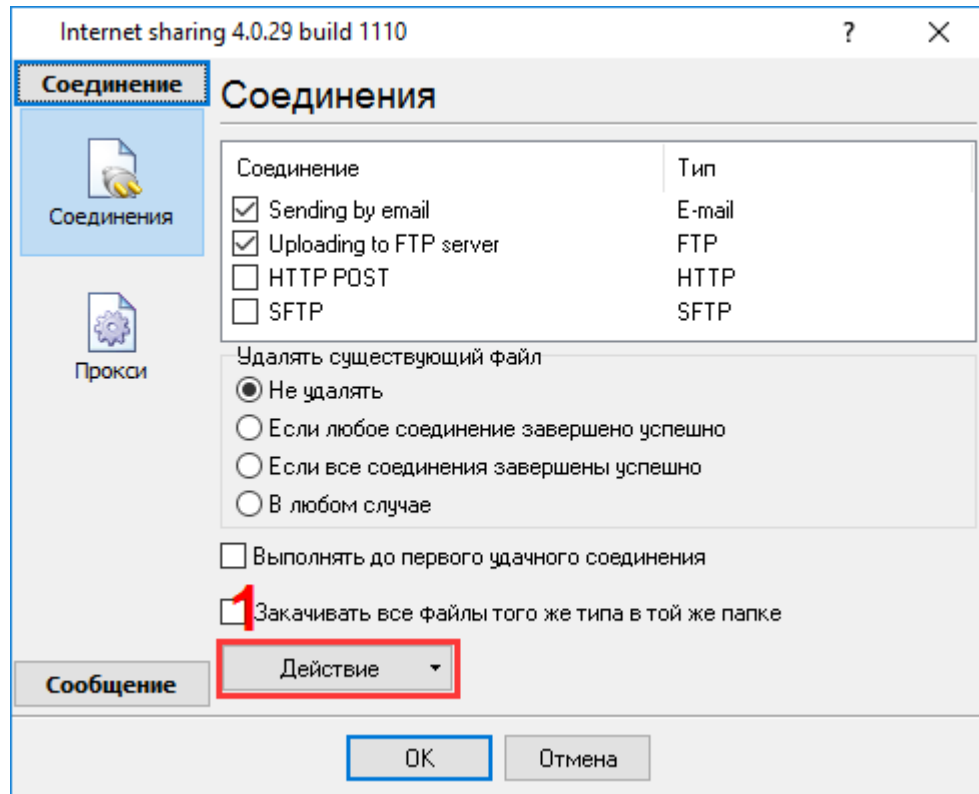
Internet sharing 4.0.29 build 1110

?

Соединение

Соединения

Соединения

Прокси

| Соединение | Тип |
|---|---|
| ☑ Sending by email | E-mail |
| ☑ Uploading to FTP server | FTP |
| ☐ HTTP POST | HTTP |
| ☐ SFTP | SFTP |

Удалять существующий файл

Не удалять

Если любое соединение завершено успешно

Если все соединения завершены успешно

В любом случае

Выполнять до первого удачного соединения

1

Закачивать все файлы того же типа в той же папке

Действие

Сообщение

OK

Отмена